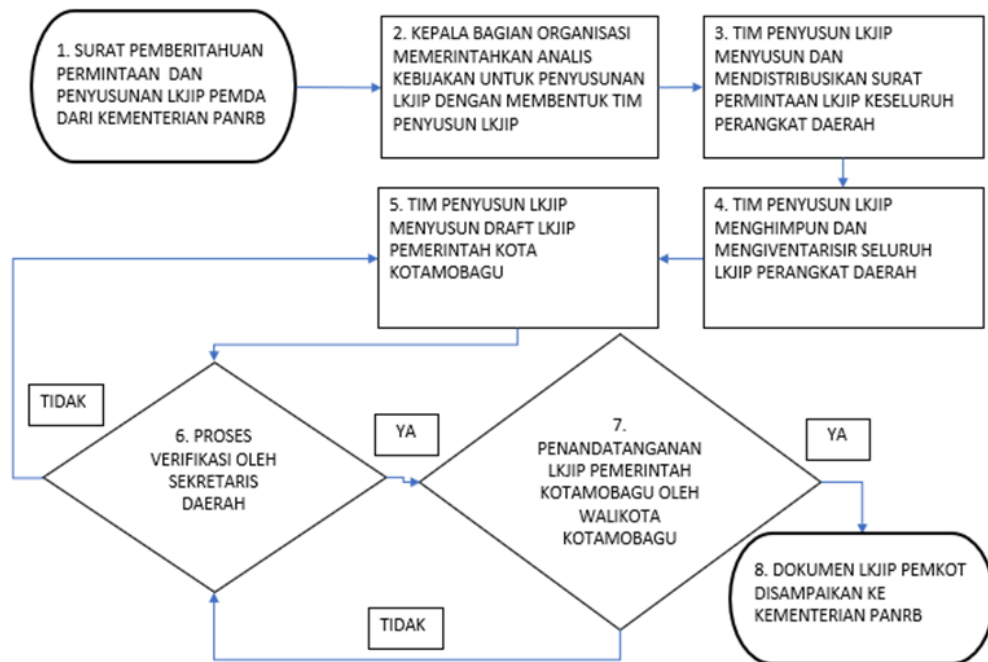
1. SURAT PEMBERITAHUAN PERMINTAAN DAN PENYUSUNAN LKJIP PEMDA DARI KEMENTERIAN PANRB

2. KEPALA BAGIAN ORGANISASI MEMERINTAHKAN ANALIS KEBIJAKAN UNTUK PENYUSUNAN LKJIP DENGAN MEMBENTUK TIM PENYUSUN LKJIP

3. TIM PENYUSUN LKJIP MENYUSUN DAN MENDISTRIBUSIKAN SURAT PERMINTAAN LKJIP KESELURUH PERANGKAT DAERAH

4. TIM PENYUSUN LKJIP MENGHIMPUN DAN MENGIVENTARISIR SELURUH LKJIP PERANGKAT DAERAH

5. TIM PENYUSUN LKJIP MENYUSUN DRAFT LKJIP PEMERINTAH KOTA KOTAMOBAGU

TIDAK

6. PROSES VERIFIKASI OLEH SEKRETARIS DAERAH

YA

7. PENANDATANGANAN LKJIP PEMERINTAH KOTAMOBAGU OLEH WALIKOTA KOTAMOBAGU

YA

8. DOKUMEN LKJIP PEMKOT DISAMPAIKAN KE KEMENTERIAN PANRB

TIDAK